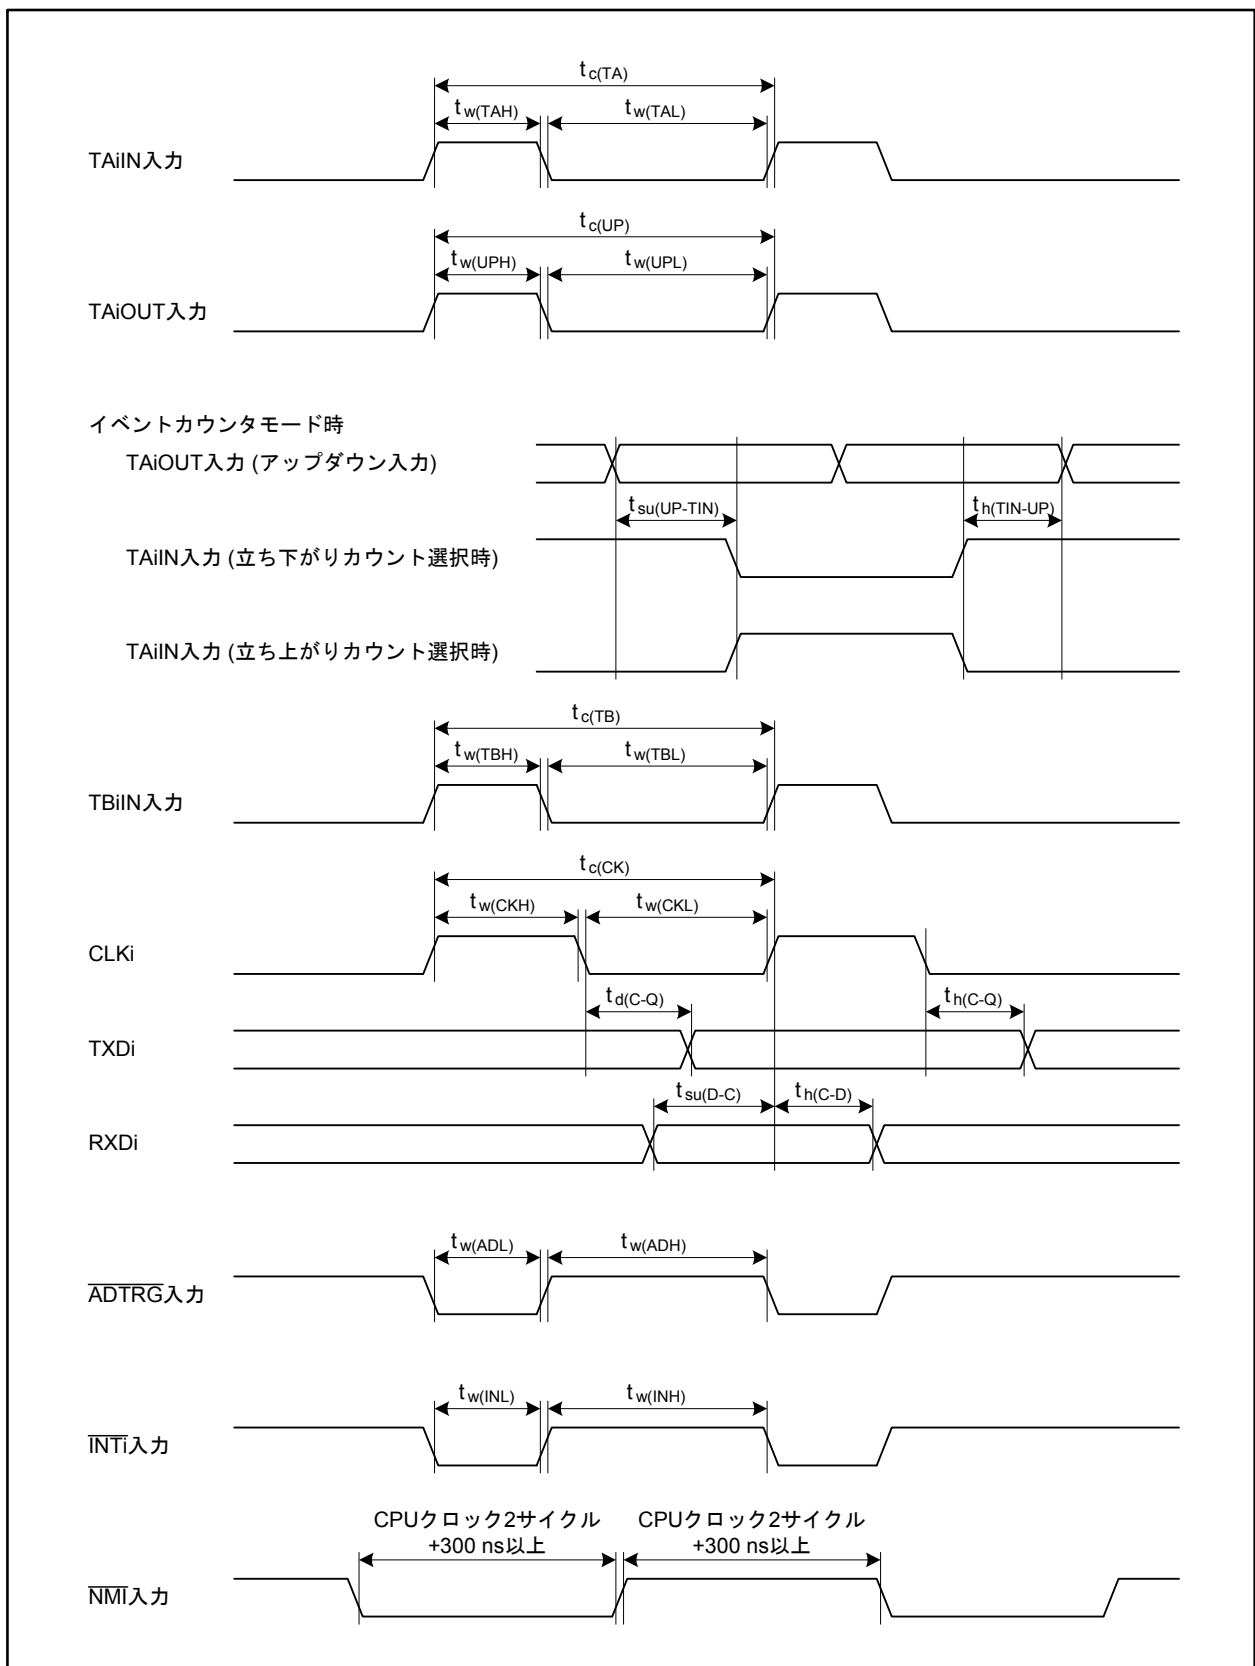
$t_{c(TA)}$
$t_{w(TAH)}$ $t_{w(TAL)}$
TAiIN入力

$t_{c(UP)}$
$t_{w(UPH)}$ $t_{w(UPL)}$
TAiOUT入力

イベントカウンタモード時
TAiOUT入力 (アップダウン入力)
$t_{su(UP-TIN)}$ $t_{h(TIN-UP)}$
TAiIN入力 (立ち下がりカウント選択時)
TAiIN入力 (立ち上がりカウント選択時)

$t_{c(TB)}$
$t_{w(TBH)}$ $t_{w(TBL)}$
TBiIN入力

$t_{c(CK)}$
$t_{w(CKH)}$ $t_{w(CKL)}$
CLKi
$t_{d(C-Q)}$ $t_{h(C-Q)}$
TXDi
$t_{su(D-C)}$ $t_{h(C-D)}$
RXDi

$t_{w(ADL)}$ $t_{w(ADH)}$
$\overline{ADTRG}$入力

$t_{w(INL)}$ $t_{w(INH)}$
$\overline{INTi}$入力

CPUクロック2サイクル +300 ns以上
CPUクロック2サイクル +300 ns以上
$\overline{NMI}$入力